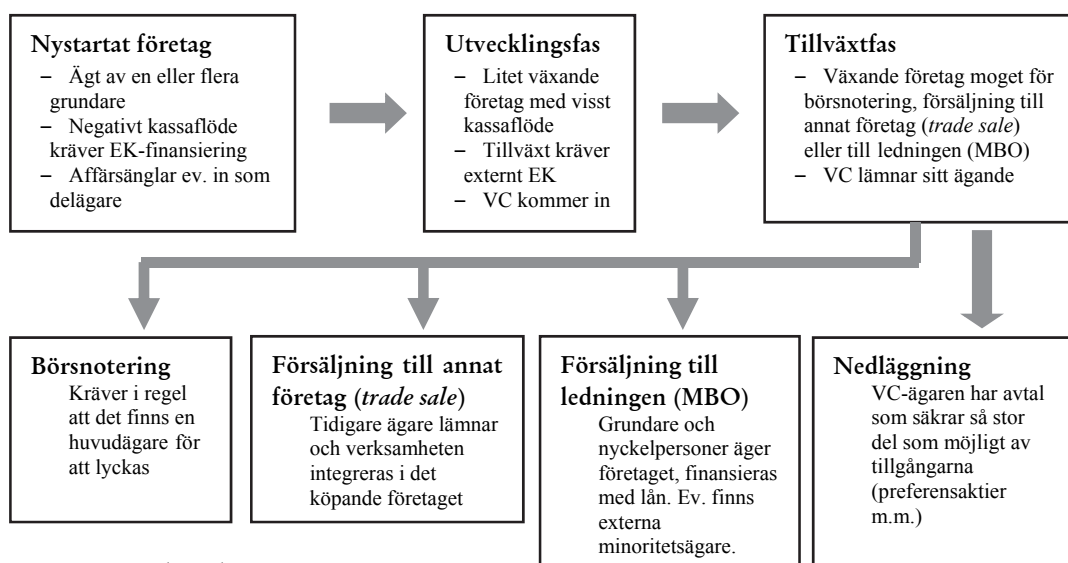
**Nystartat företag**
– Ägt av en eller flera grundare
– Negativt kassaflöde kräver EK-finansiering
– Affärsänglar ev. in som delägare

**Utvecklingsfas**
– Litet växande företag med visst kassaflöde
– Tillväxt kräver externt EK
– VC kommer in

**Tillväxtfas**
– Växande företag moget för börsnotering, försäljning till annat företag (*trade sale*) eller till ledningen (MBO)
– VC lämnar sitt ägande

**Börsnotering**
Kräver i regel att det finns en huvudägare för att lyckas

**Försäljning till annat företag (*trade sale*)**
Tidigare ägare lämnar och verksamheten integreras i det köpande företaget

**Försäljning till ledningen (MBO)**
Grundare och nyckelpersoner äger företaget, finansieras med lån. Ev. finns externa minoritetsägare.

**Nedläggning**
VC-ägaren har avtal som säkrar så stor del som möjligt av tillgångarna (preferensaktier m.m.)